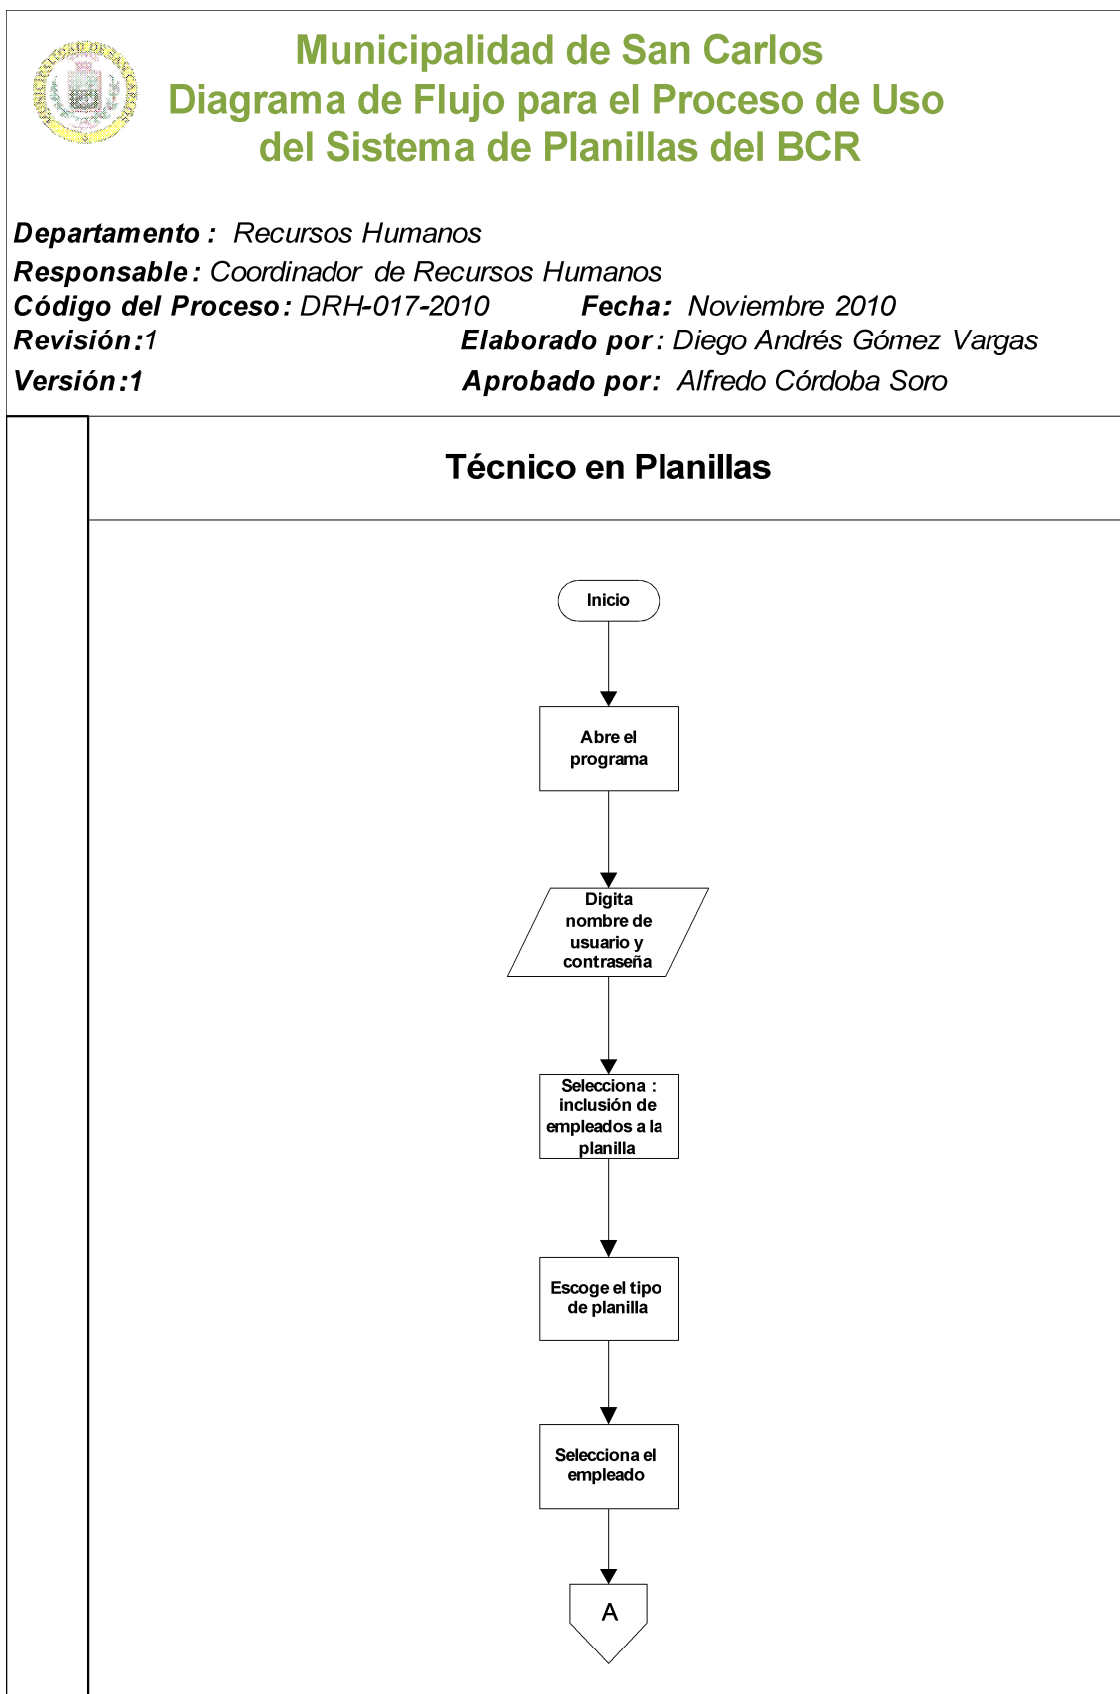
Municipalidad de San Carlos
Diagrama de Flujo para el Proceso de Uso del Sistema de Planillas del BCR

Departamento : Recursos Humanos
Responsable: Coordinador de Recursos Humanos
Código del Proceso: DRH-017-2010
Fecha: Noviembre 2010
Revisión:1
Elaborado por: Diego Andrés Gómez Vargas
Versión:1
Aprobado por: Alfredo Córdoba Soro

Técnico en Planillas

Inicio

Abre el programa

Digita nombre de usuario y contraseña

Selecciona : inclusión de empleados a la planilla

Escoge el tipo de planilla

Selecciona el empleado

A